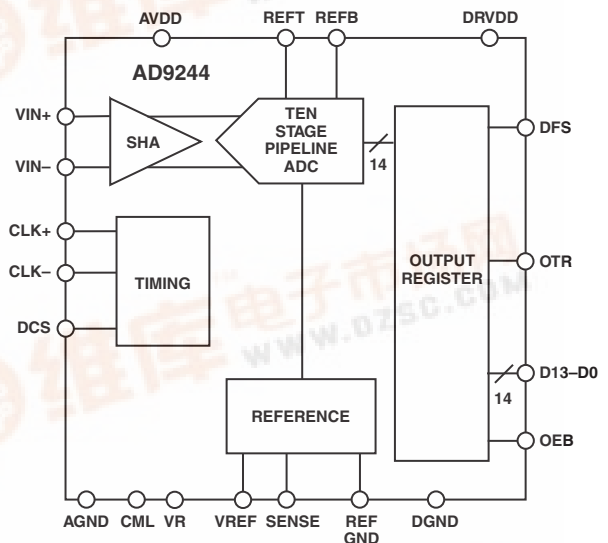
AVDD
REFT
REFB
DRVDD
AD9244
VIN+
VIN–
SHA
TEN STAGE PIPELINE ADC
14
DFS
CLK+
CLK–
TIMING
DCS
OUTPUT REGISTER
OTR
D13–D0
14
REFERENCE
OEB
AGND
CML
VR
VREF
SENSE
REF GND
DGND
维库电子市场网
www.dzsc.com